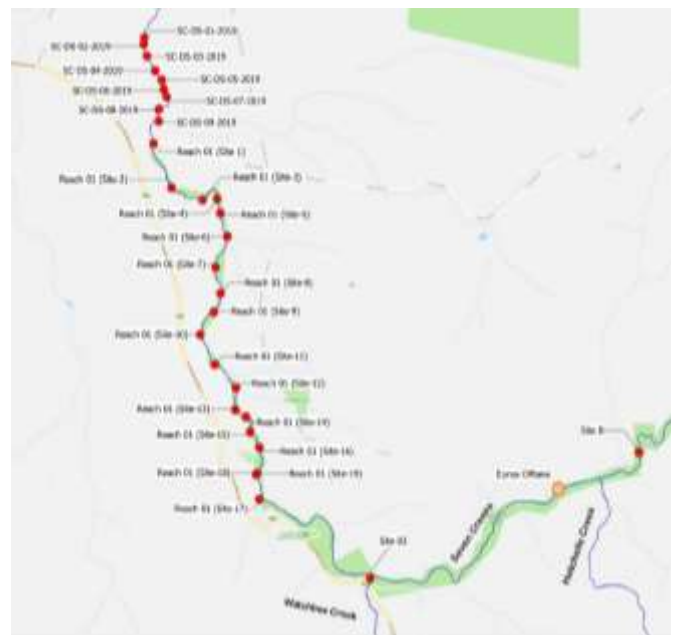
SC-DS-01-2019
SC-DS-02-2019
SC-DS-03-2019
SC-DS-04-2020
SC-DS-05-2019
SC-DS-06-2019
SC-DS-07-2019
SC-DS-08-2019
SC-DS-09-2019
Reach 01 (Site-1)
Reach 01 (Site-2)
Reach 01 (Site-3)
Reach 01 (Site-4)
Reach 01 (Site-5)
Reach 01 (Site-6)
Reach 01 (Site-7)
Reach 01 (Site-8)
Reach 01 (Site-9)
Reach 01 (Site-10)
Reach 01 (Site-11)
Reach 01 (Site-12)
Reach 01 (Site-13)
Reach 01 (Site-14)
Reach 01 (Site-15)
Reach 01 (Site-16)
Reach 01 (Site-18)
Reach 01 (Site-19)
Reach 01 (Site-17)
Site 8
Euroa Offtake
Seven Creeks
Hughes Creek
Site 03
Watchbox Creek